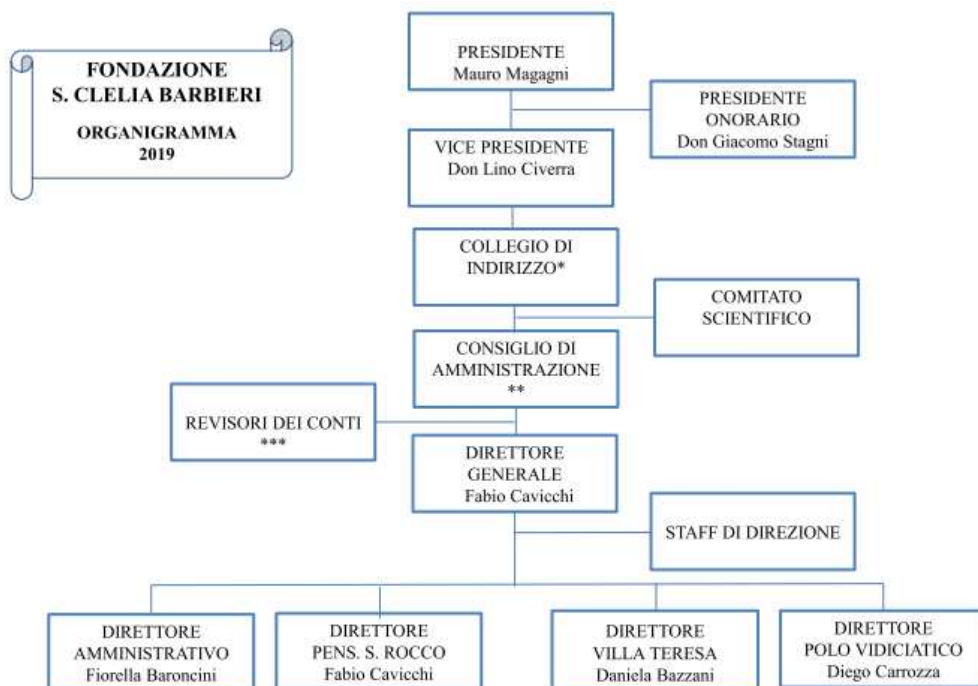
FONDAZIONE
S. CLELIA BARBIERI

ORGANIGRAMMA
2019

PRESIDENTE
Mauro Magagni

PRESIDENTE
ONORARIO
Don Giacomo Stagni

VICE PRESIDENTE
Don Lino Civerra

COLLEGIO DI
INDIRIZZO*

COMITATO
SCIENTIFICO

CONSIGLIO DI
AMMINISTRAZIONE
**

REVISORI DEI CONTI
***

DIRETTORE
GENERALE
Fabio Cavicchi

STAFF DI DIREZIONE

DIRETTORE
AMMINISTRATIVO
Fiorella Baroncini

DIRETTORE
PENS. S. ROCCO
Fabio Cavicchi

DIRETTORE
VILLA TERESA
Daniela Bazzani

DIRETTORE
POLO VIDICIATICO
Diego Carrozza